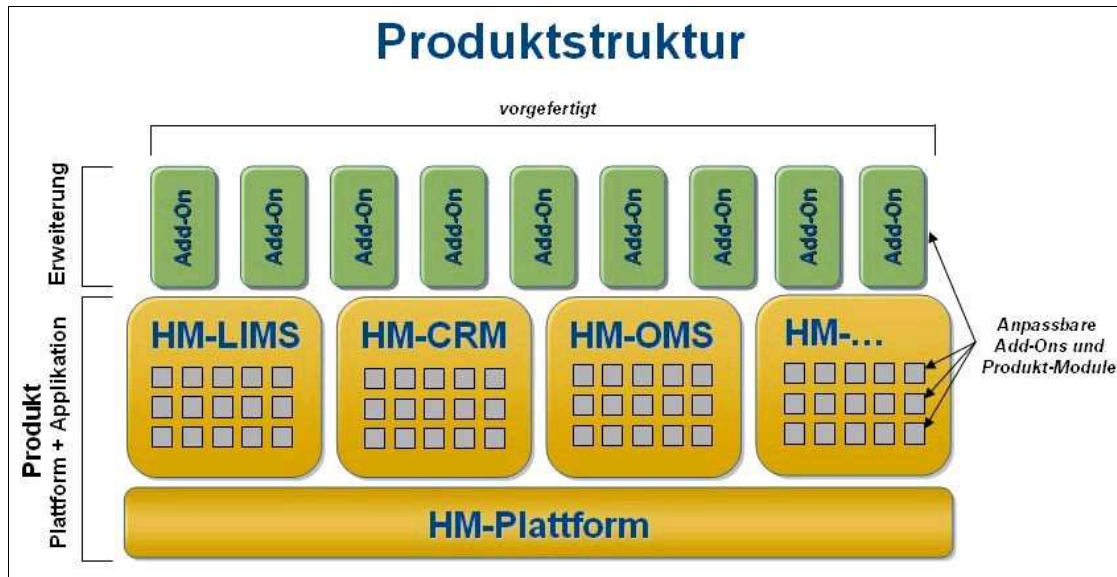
Produktstruktur

vorgefertigt

Erweiterung

Add-On Add-On Add-On Add-On Add-On Add-On Add-On Add-On Add-On

Produkt
Plattform + Applikation

HM-LIMS

HM-CRM

HM-OMS

HM-…

Anpassbare Add-Ons und Produkt-Module

HM-Plattform